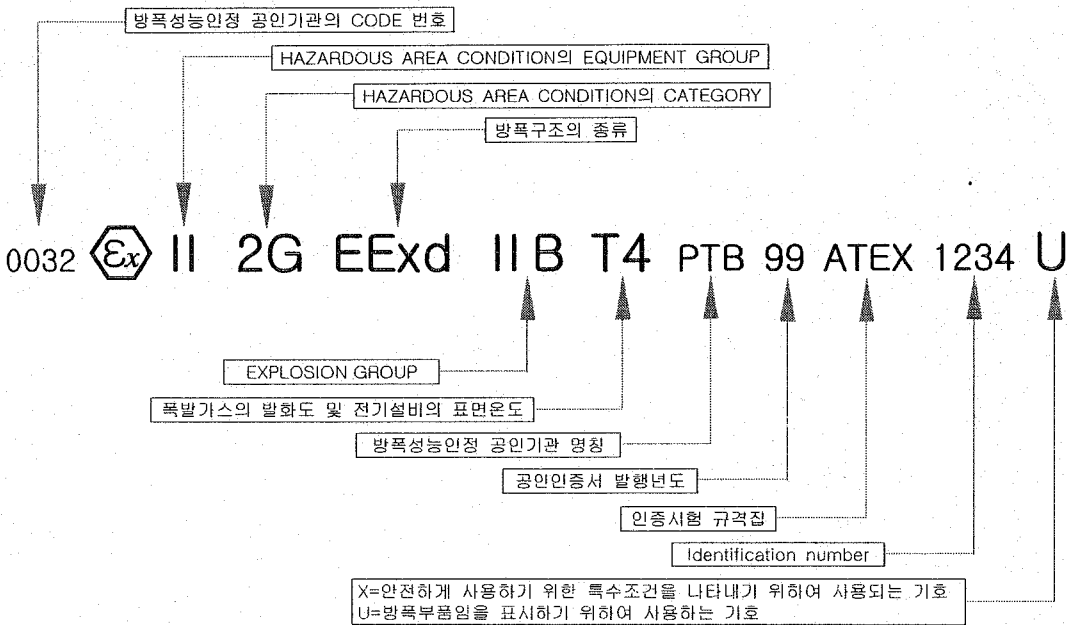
방폭성능인정 공인기관의 CODE 번호

HAZARDOUS AREA CONDITION의 EQUIPMENT GROUP

HAZARDOUS AREA CONDITION의 CATEGORY

방폭구조의 종류

0032 $\langle \mathcal{E}x \rangle$ II 2G EExd IIB T4 PTB 99 ATEX 1234 U

EXPLOSION GROUP

폭발가스의 발화도 및 전기설비의 표면온도

방폭성능인정 공인기관 명칭

공인인증서 발행년도

인증시험 규격집

Identification number

X=안전하게 사용하기 위한 특수조건을 나타내기 위하여 사용되는 기호
U=방폭부품임을 표시하기 위하여 사용하는 기호